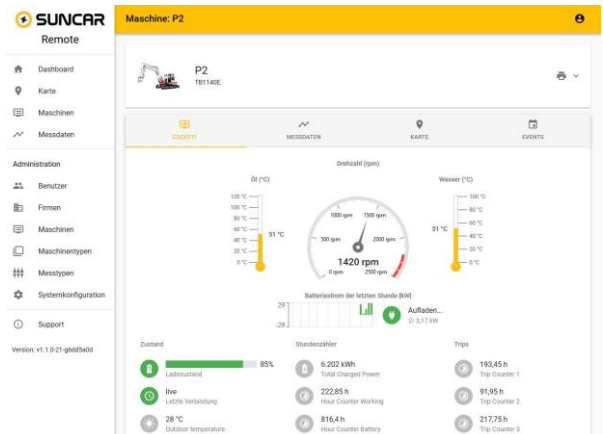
SUNCAR
Remote

Dashboard
Karte
Maschinen
Messdaten

Administration
Benutzer
Firmen
Maschinen
Maschinentypen
Messtypen
Systemkonfiguration

Support

Version: v1.1.0-21-g6dd5a0d

Maschine: P2

P2
TB1140E

COCKPIT
MESSDATEN
KARTE
EVENTS

Drehzahl (rpm)

Öl (°C)
120 °C
100 °C
80 °C
60 °C
40 °C
20 °C
0 °C
51 °C

1000 rpm
1500 rpm
500 rpm
2000 rpm
1420 rpm
0 rpm
2500 rpm

Wasser (°C)
100 °C
80 °C
60 °C
40 °C
20 °C
0 °C
51 °C

Batteriestrom der letzten Stunde (kW)
29
-29
Aufladen...
Ø 3,17 kW

Zustand
85%
Ladezustand
live
Letzte Verbindung
28 °C
Outdoor temperature

Stundenzähler
6.202 kWh
Total Charged Power
222,85 h
Hour Counter Working
816,4 h
Hour Counter Battery

Trips
193,45 h
Trip Counter 1
91,95 h
Trip Counter 2
217,75 h
Trip Counter 3